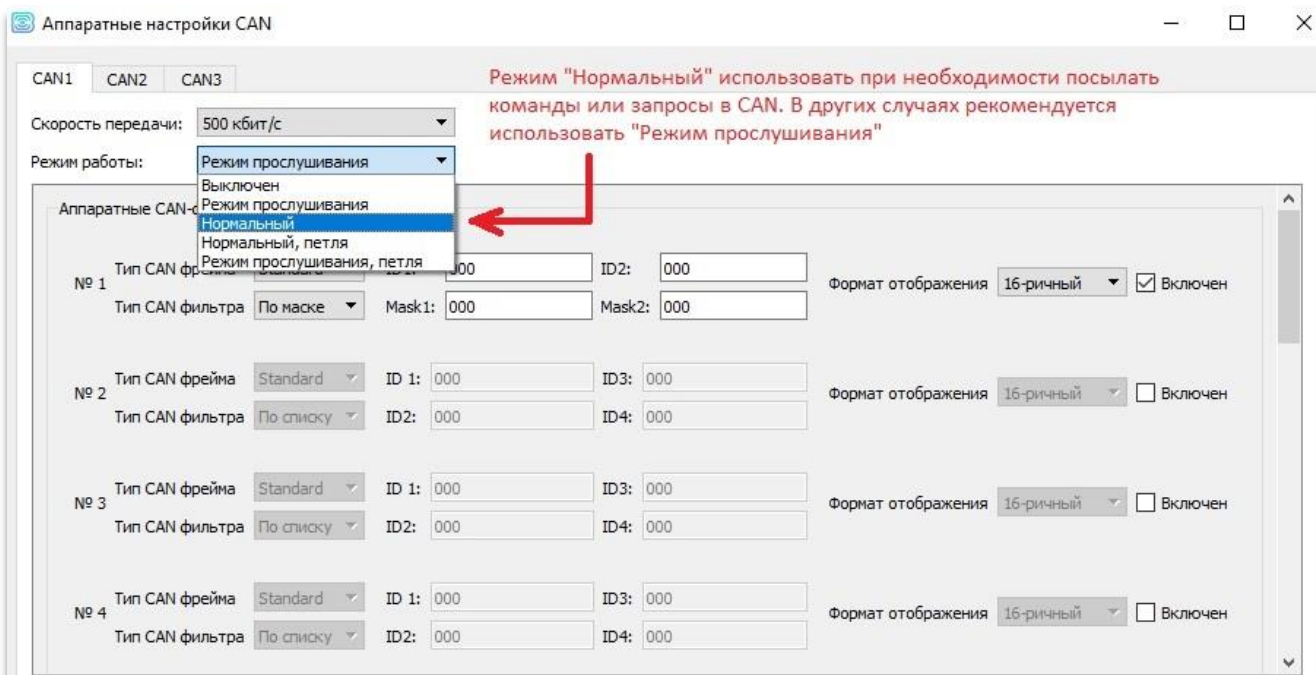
Аппаратные настройки CAN

CAN1 CAN2 CAN3

Режим "Нормальный" использовать при необходимости посылать команды или запросы в CAN. В других случаях рекомендуется использовать "Режим прослушивания"

Скорость передачи: 500 кбит/с

Режим работы: Режим прослушивания

Выключен
Режим прослушивания
Нормальный
Нормальный, петля
Режим прослушивания, петля

Аппаратные CAN-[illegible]

№ 1 Тип CAN фрейма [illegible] ID1: 000 ID2: 000 Формат отображения 16-ричный Включен
Тип CAN фильтра По маске Mask1: 000 Mask2: 000

№ 2 Тип CAN фрейма Standard ID 1: 000 ID3: 000 Формат отображения 16-ричный Включен
Тип CAN фильтра По списку ID2: 000 ID4: 000

№ 3 Тип CAN фрейма Standard ID 1: 000 ID3: 000 Формат отображения 16-ричный Включен
Тип CAN фильтра По списку ID2: 000 ID4: 000

№ 4 Тип CAN фрейма Standard ID 1: 000 ID3: 000 Формат отображения 16-ричный Включен
Тип CAN фильтра По списку ID2: 000 ID4: 000